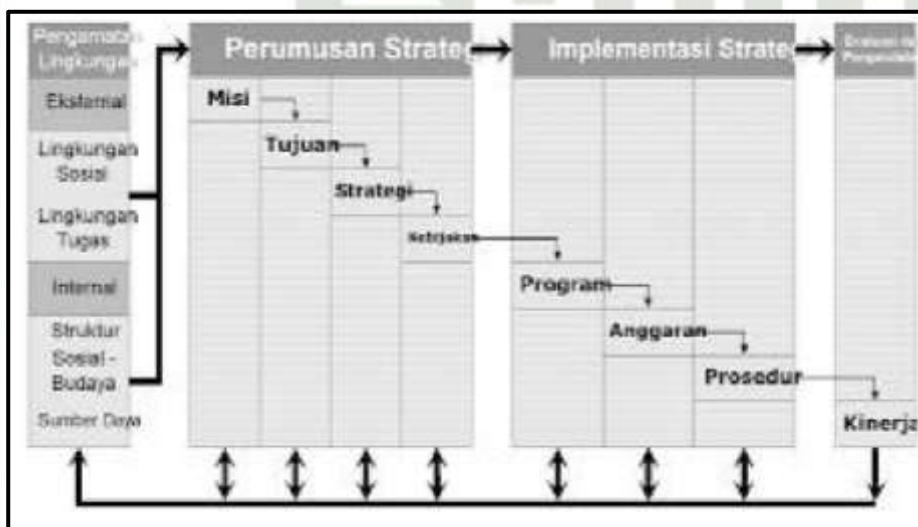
Pengamatan Lingkungan

Eksternal

Lingkungan Sosial

Lingkungan Tugas

Internal

Struktur Sosial - Budaya

Sumber Daya

Perumusan Strateg

Misi

Tujuan

Strategi

Kebijakan

Implementasi Strate

Program

Anggaran

Prosedur

Evaluasi & Pengendalian

Kinerja